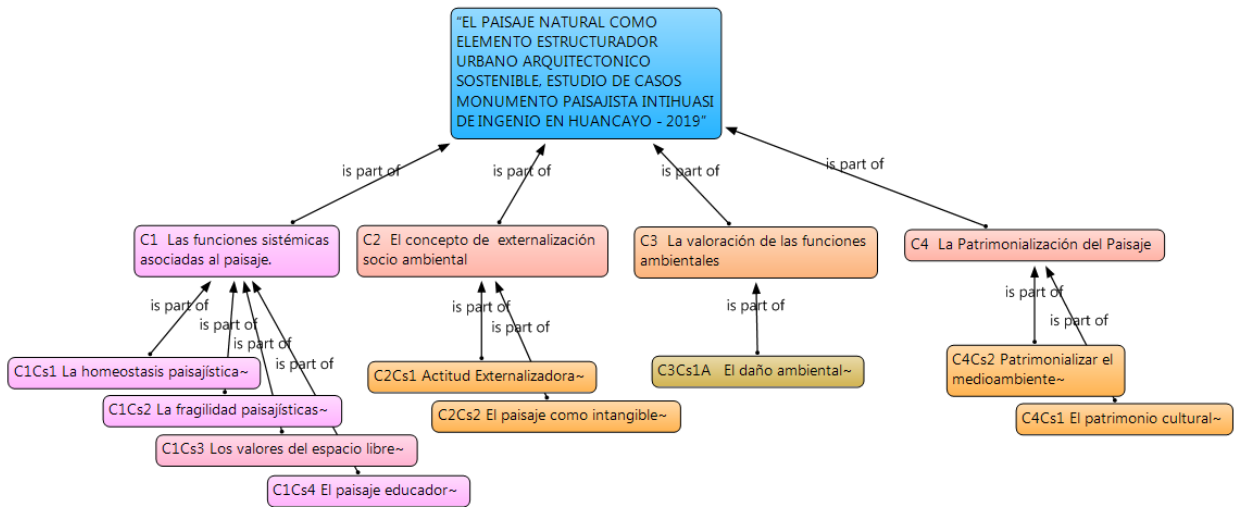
"EL PAISAJE NATURAL COMO ELEMENTO ESTRUCTURADOR URBANO ARQUITECTONICO SOSTENIBLE, ESTUDIO DE CASOS MONUMENTO PAISAJISTA INTIHUASI DE INGENIO EN HUANCAYO - 2019"

is part of
is part of
is part of
is part of

C1 Las funciones sistémicas asociadas al paisaje.

C2 El concepto de externalización socio ambiental

C3 La valoración de las funciones ambientales

C4 La Patrimonialización del Paisaje

is part of
is part of
is part of
is part of

C1Cs1 La homeostasis paisajística~
C1Cs2 La fragilidad paisajísticas~
C1Cs3 Los valores del espacio libre~
C1Cs4 El paisaje educador~

is part of
is part of

C2Cs1 Actitud Externalizadora~
C2Cs2 El paisaje como intangible~

is part of

C3Cs1A El daño ambiental~

is part of
is part of

C4Cs2 Patrimonializar el medioambiente~
C4Cs1 El patrimonio cultural~